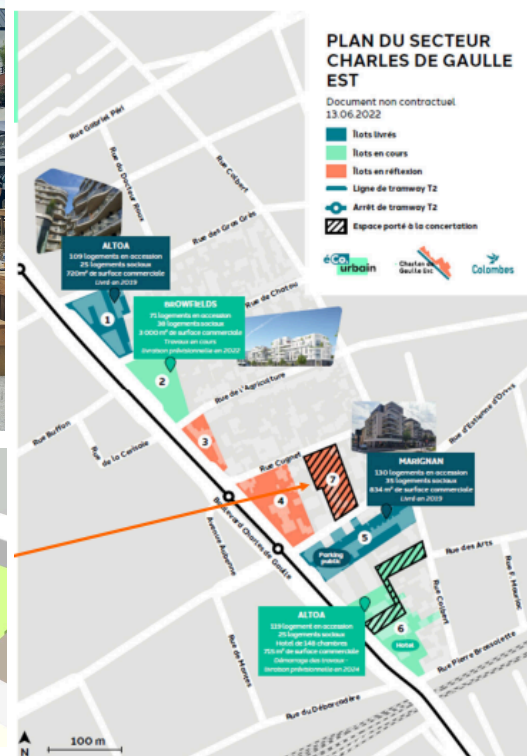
PLAN DU SECTEUR CHARLES DE GAULLE EST

Document non contractuel
13.06.2022

Îlots livrés
Îlots en cours
Îlots en réflexion
Ligne de tramway T2
Arrêt de tramway T2
Espace porté à la concertation

éCO urbain
Charles de Gaulle Est
Colombes

Rue Gabriel Péri
Rue du Docteur Roux
Rue Colbert
Rue des Gros Grès
Rue de Chatou
Rue de l'Agriculture
Rue Buffon
Rue de la Cerisaie
Rue Cugnot
Rue d'Estienne d'Orves
Boulevard Charles de Gaulle
Avenue Audra
Rue des Arts
Rue de Mantes
Rue du Débarcadère
Rue Pierre Brossolette
Rue Colbert
Rue H. Martin

ALTOA
109 logements en accession
25 logements sociaux
720m² de surface commerciale
Livré en 2019

BROWFIELDS
71 logements en accession
36 logements sociaux
3 000 m² de surface commerciale
Travaux en cours
livraison prévisionnelle en 2022

MARIGNAN
130 logements en accession
35 logements sociaux
834 m² de surface commerciale
Livré en 2019

ALTOA
119 logement en accession
25 logements sociaux
Hotel de 148 chambres
715 m² de surface commerciale
Démarrage des travaux :
livraison prévisionnelle en 2024

Parking public
Hotel

1
2
3
4
5
6
7

N
100 m